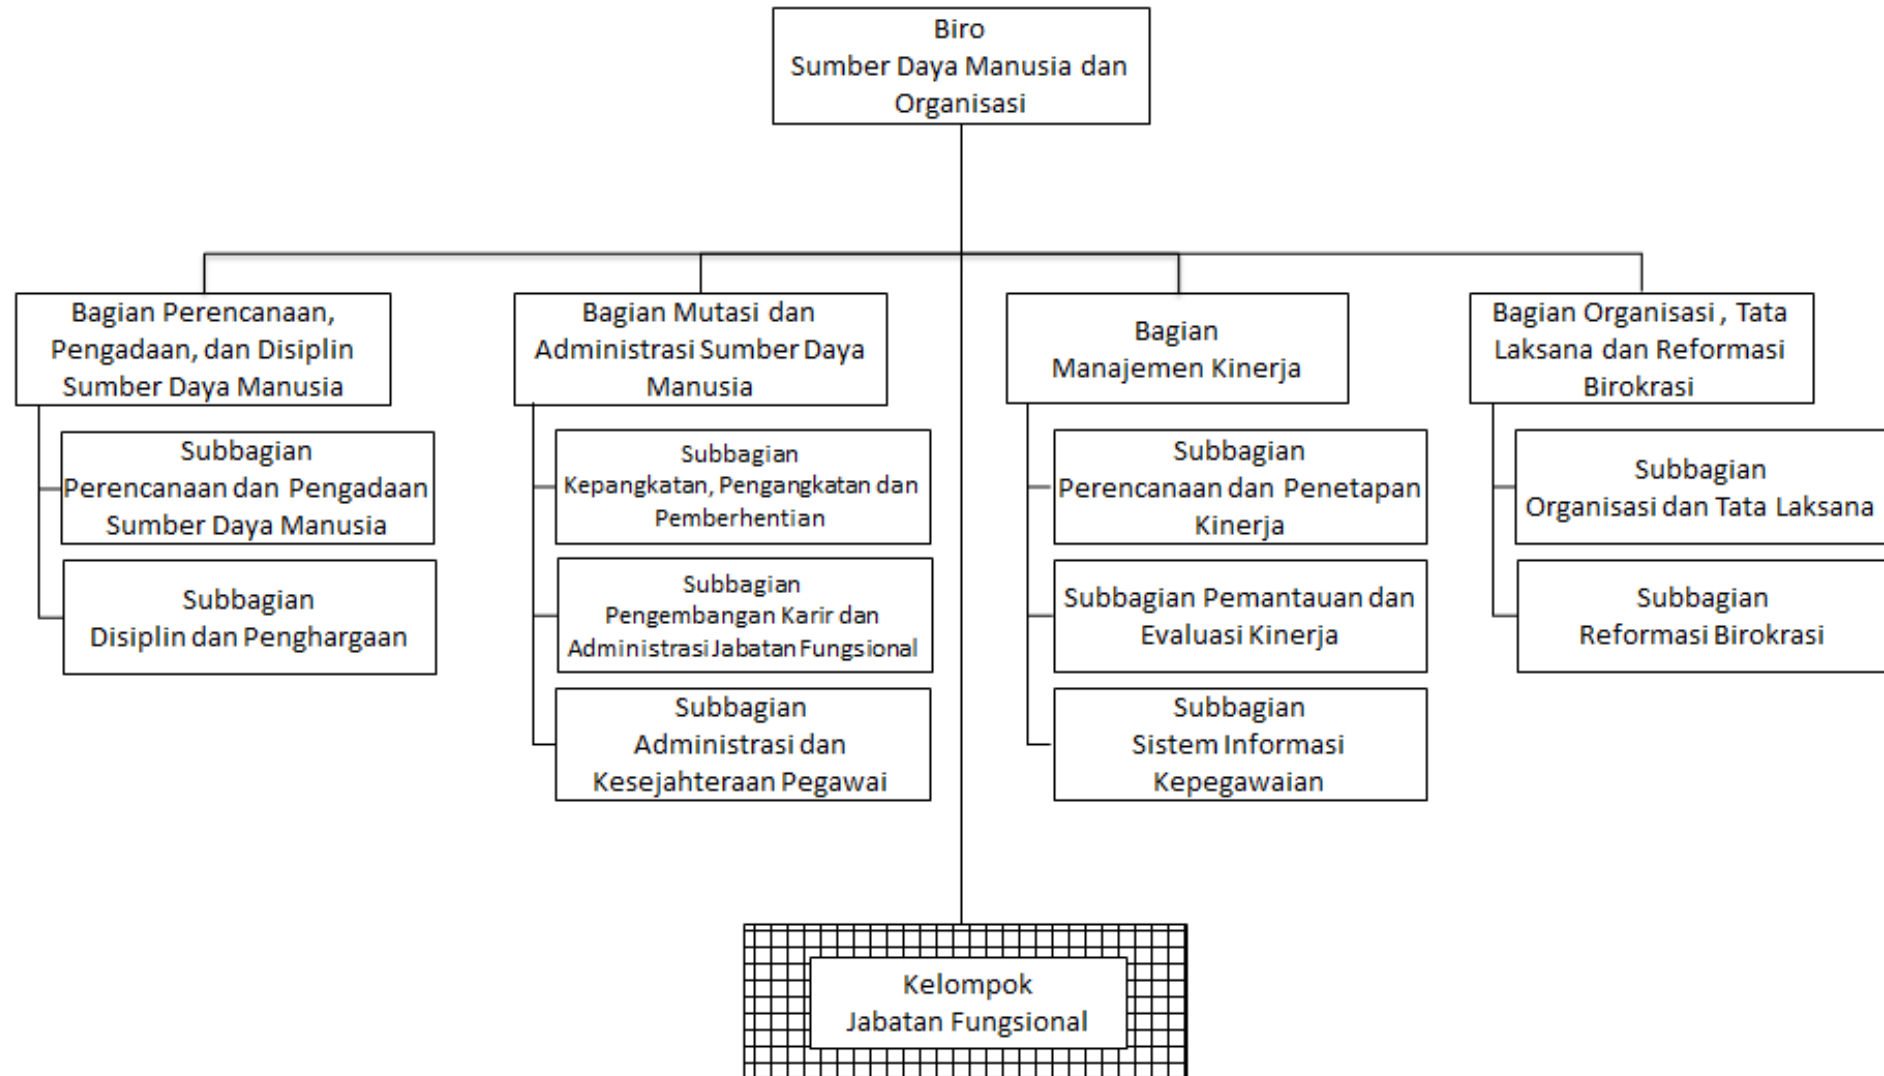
Biro
Sumber Daya Manusia dan Organisasi

Bagian Perencanaan, Pengadaan, dan Disiplin Sumber Daya Manusia

Subbagian
Perencanaan dan Pengadaan Sumber Daya Manusia

Subbagian
Disiplin dan Penghargaan

Bagian Mutasi dan Administrasi Sumber Daya Manusia

Subbagian
Kepangkatan, Pengangkatan dan Pemberhentian

Subbagian
Pengembangan Karir dan Administrasi Jabatan Fungsional

Subbagian
Administrasi dan Kesejahteraan Pegawai

Bagian
Manajemen Kinerja

Subbagian
Perencanaan dan Penetapan Kinerja

Subbagian Pemantauan dan Evaluasi Kinerja

Subbagian
Sistem Informasi Kepegawaian

Bagian Organisasi , Tata Laksana dan Reformasi Birokrasi

Subbagian
Organisasi dan Tata Laksana

Subbagian
Reformasi Birokrasi

Kelompok
Jabatan Fungsional